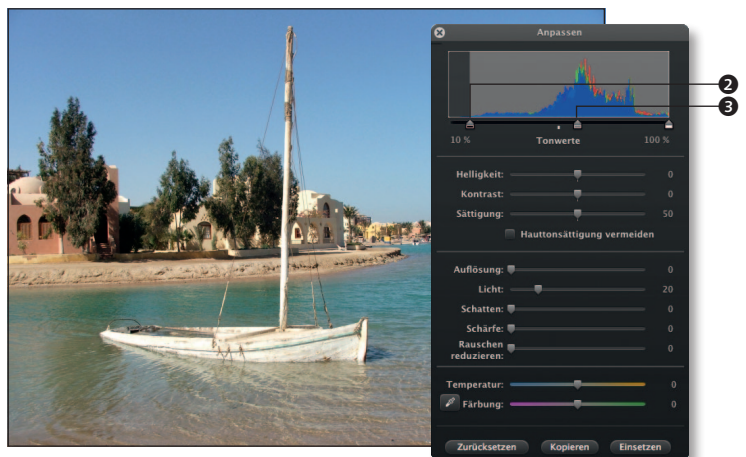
Anpassen

2
3

10 %
Tonwerte
100 %

Helligkeit: 0
Kontrast: 0
Sättigung: 50
Hauttonsättigung vermeiden

Auflösung: 0
Licht: 20
Schatten: 0
Schärfe: 0
Rauschen reduzieren: 0

Temperatur: 0
Färbung: 0

Zurücksetzen
Kopieren
Einsetzen